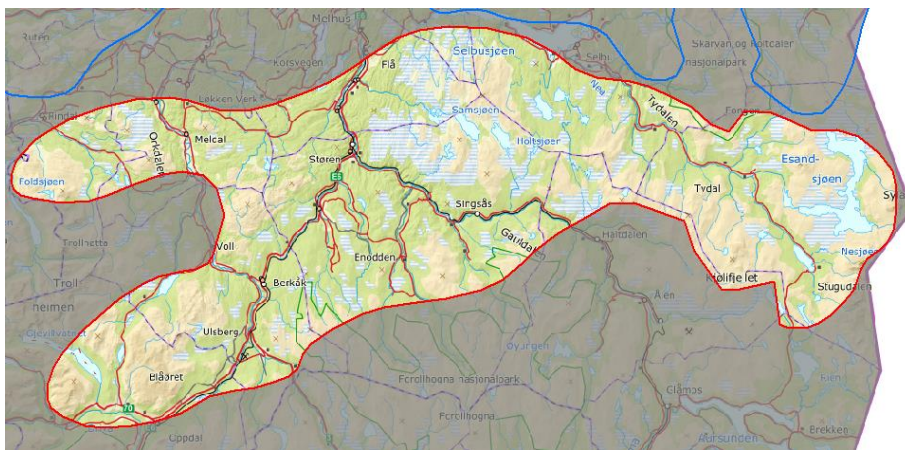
Melhus
Selbusjøen
Skarvan og Roltdalen nasjonalpark
Korsvegen
Flå
Løkken Verk
Rindal
Melcal
Orkdalen
Samsjøen
Holtsjøen
Tydalen
Støren
E6
Foldsjøen
Esandsjøen
Tydal
Sy
Singsås
Gauldalen
Haltdalen
Trollhetta
Voll
Enodden
Nesjøen
Troll
heimen
Berkåk
Ålen
Kolifjellet
Stugudalen
Gjevilvatnet
Ulsberg
Oyungen
Blåøret
Forollhogna nasjonalpark
Glåmos
70
Forollhogna
Oppdal
Aursunden
Brekken